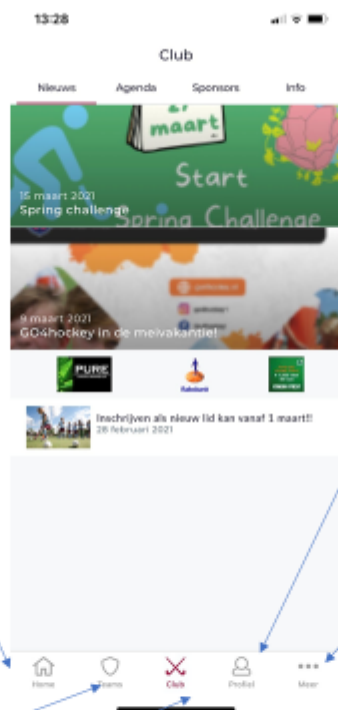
13:28

Club

Nieuws Agenda Sponsors Info

27 maart

Start Spring Challenge

15 maart 2021
Spring challenge

9 maart 2021
GO4hockey in de meivakantie!

PURE

Rabobank

Inschrijven als nieuw lid kan vanaf 1 maart!!
28 februari 2021

Home Teams Club Profiel Meer